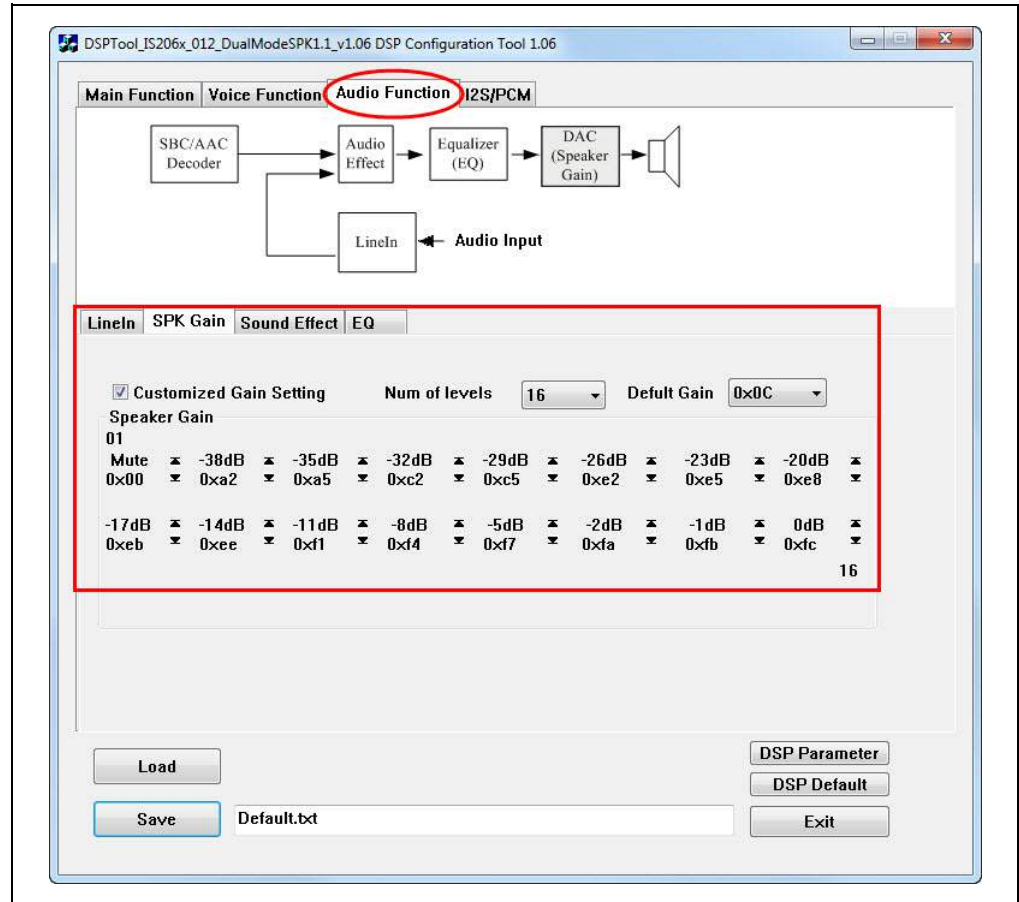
DSPTool_IS206x_012_DualModeSPK1.1_v1.06 DSP Configuration Tool 1.06

Main Function | Voice Function | Audio Function | I2S/PCM

SBC/AAC Decoder

Audio Effect

Equalizer (EQ)

DAC (Speaker Gain)

LineIn

Audio Input

LineIn | SPK Gain | Sound Effect | EQ

Customized Gain Setting

Num of levels 16

Defult Gain 0x0C

Speaker Gain

01

| Mute 0x00 | -38dB 0xa2 | -35dB 0xa5 | -32dB 0xc2 | -29dB 0xc5 | -26dB 0xe2 | -23dB 0xe5 | -20dB 0xe8 |
|---|---|---|---|---|---|---|---|
| -17dB 0xeb | -14dB 0xee | -11dB 0xf1 | -8dB 0xf4 | -5dB 0xf7 | -2dB 0xfa | -1dB 0xfb | 0dB 0xfc |

16

Load

Save

Default.txt

DSP Parameter

DSP Default

Exit